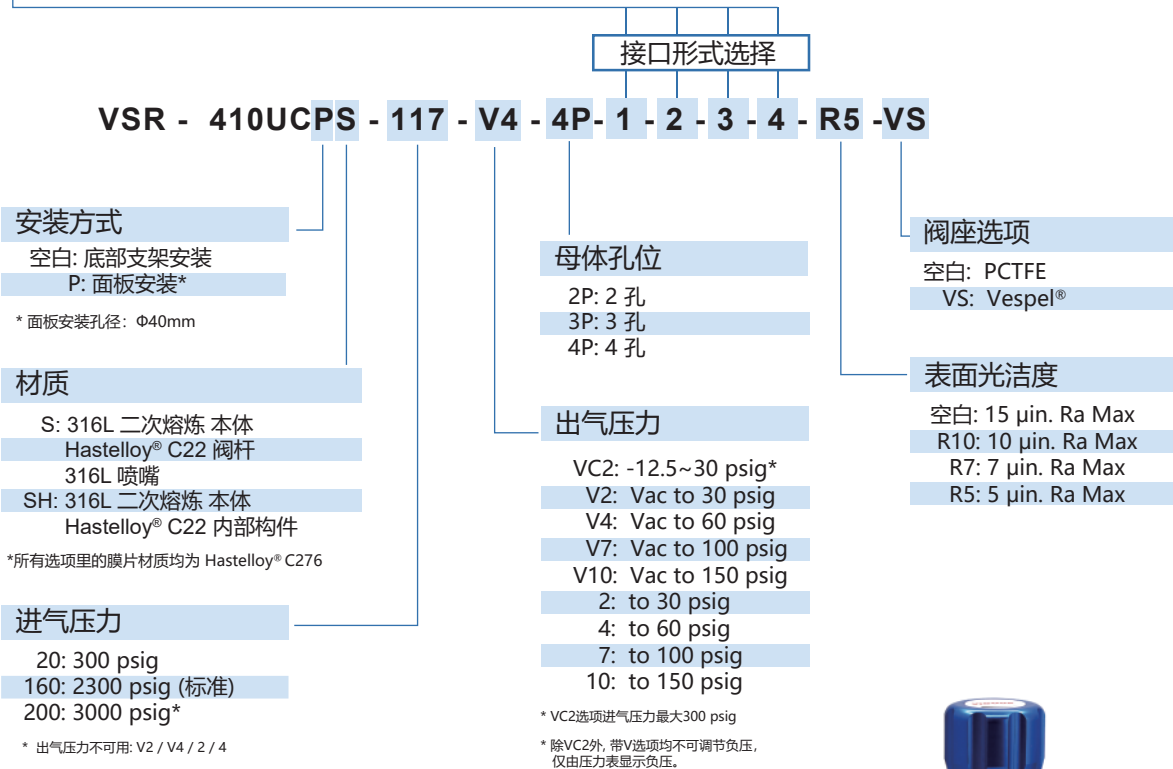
接口形式选择

VSR - 410UCPS - 117 - V4 - 4P - 1 - 2 - 3 - 4 - R5 -VS

安装方式
空白: 底部支架安装
P: 面板安装*

* 面板安装孔径：Φ40mm

材质
S: 316L 二次熔炼 本体
Hastelloy® C22 阀杆
316L 喷嘴
SH: 316L 二次熔炼 本体
Hastelloy® C22 内部构件

*所有选项里的膜片材质均为 Hastelloy® C276

进气压力
20: 300 psig
160: 2300 psig (标准)
200: 3000 psig*

* 出气压力不可用: V2 / V4 / 2 / 4

母体孔位
2P: 2 孔
3P: 3 孔
4P: 4 孔

出气压力
VC2: -12.5~30 psig*
V2: Vac to 30 psig
V4: Vac to 60 psig
V7: Vac to 100 psig
V10: Vac to 150 psig
2: to 30 psig
4: to 60 psig
7: to 100 psig
10: to 150 psig

* VC2选项进气压力最大300 psig

* 除VC2外, 带V选项均不可调节负压，仅由压力表显示负压。

阀座选项
空白: PCTFE
VS: Vespel®

表面光洁度
空白: 15 µin. Ra Max
R10: 10 µin. Ra Max
R7: 7 µin. Ra Max
R5: 5 µin. Ra Max